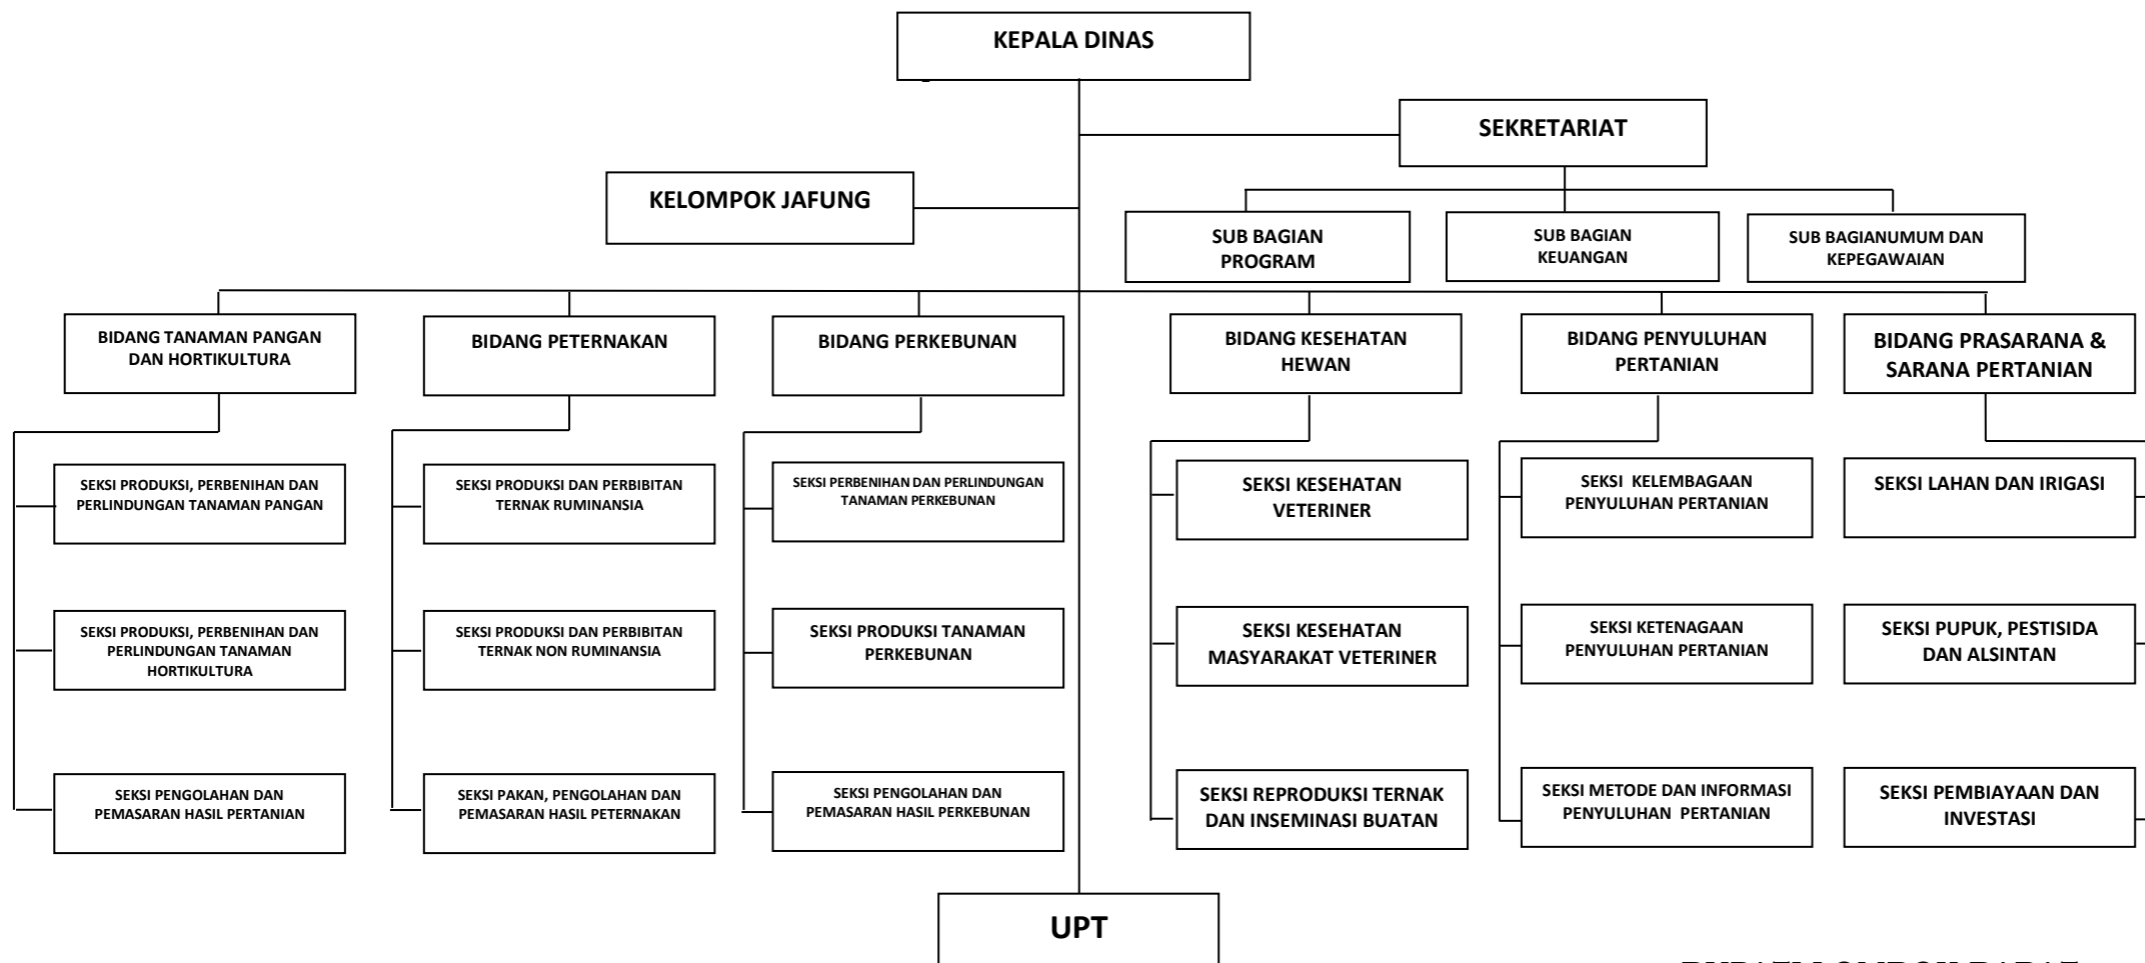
KEPALA DINAS

SEKRETARIAT

KELOMPOK JAFUNG

SUB BAGIAN PROGRAM

SUB BAGIAN KEUANGAN

SUB BAGIANUMUM DAN KEPEGAWAIAN

BIDANG TANAMAN PANGAN DAN HORTIKULTURA

SEKSI PRODUKSI, PERBENIHAN DAN PERLINDUNGAN TANAMAN PANGAN

SEKSI PRODUKSI, PERBENIHAN DAN PERLINDUNGAN TANAMAN HORTIKULTURA

SEKSI PENGOLAHAN DAN PEMASARAN HASIL PERTANIAN

BIDANG PETERNAKAN

SEKSI PRODUKSI DAN PERBIBITAN TERNAK RUMINANSIA

SEKSI PRODUKSI DAN PERBIBITAN TERNAK NON RUMINANSIA

SEKSI PAKAN, PENGOLAHAN DAN PEMASARAN HASIL PETERNAKAN

BIDANG PERKEBUNAN

SEKSI PERBENIHAN DAN PERLINDUNGAN TANAMAN PERKEBUNAN

SEKSI PRODUKSI TANAMAN PERKEBUNAN

SEKSI PENGOLAHAN DAN PEMASARAN HASIL PERKEBUNAN

BIDANG KESEHATAN HEWAN

SEKSI KESEHATAN VETERINER

SEKSI KESEHATAN MASYARAKAT VETERINER

SEKSI REPRODUKSI TERNAK DAN INSEMINASI BUATAN

BIDANG PENYULUHAN PERTANIAN

SEKSI KELEMBAGAAN PENYULUHAN PERTANIAN

SEKSI KETENAGAAN PENYULUHAN PERTANIAN

SEKSI METODE DAN INFORMASI PENYULUHAN PERTANIAN

BIDANG PRASARANA & SARANA PERTANIAN

SEKSI LAHAN DAN IRIGASI

SEKSI PUPUK, PESTISIDA DAN ALSINTAN

SEKSI PEMBIAYAAN DAN INVESTASI

UPT

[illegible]